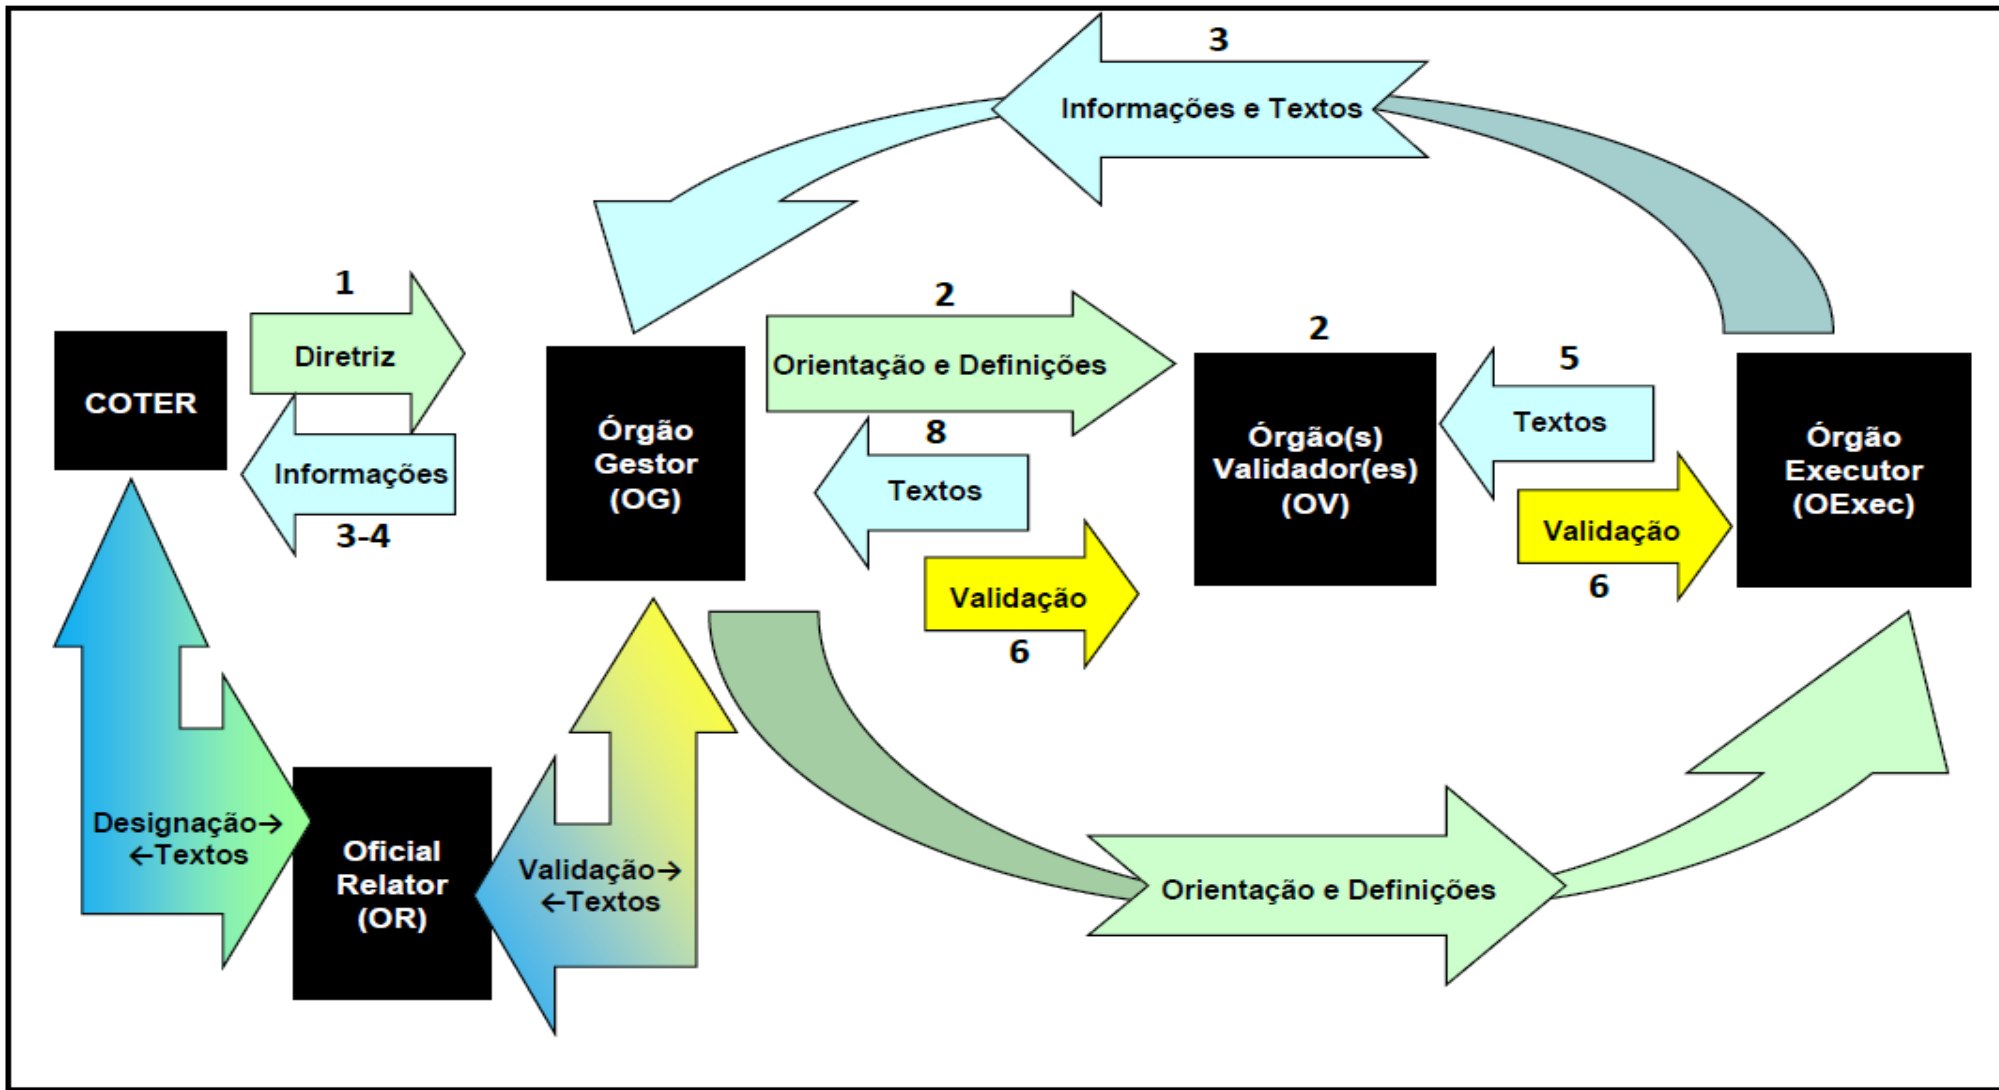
3
Informações e Textos

1
Diretriz

COTER

Informações
3-4

Órgão Gestor (OG)

2
Orientação e Definições

8
Textos

Validação
6

2
Órgão(s) Validador(es) (OV)

5
Textos

Validação
6

Órgão Executor (OExec)

Designação→ ←Textos

Oficial Relator (OR)

Validação→ ←Textos

Orientação e Definições